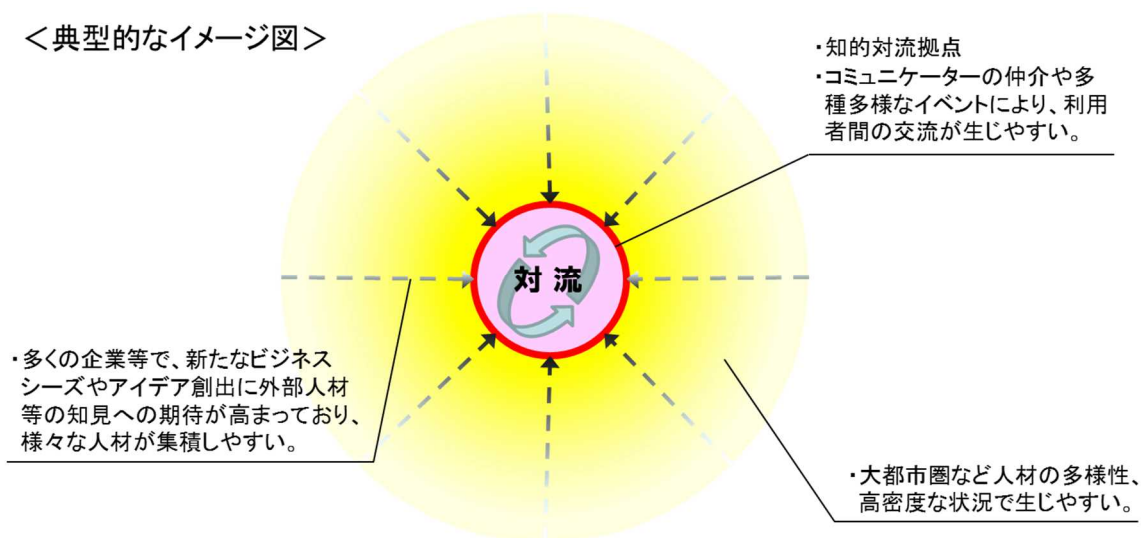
＜典型的なイメージ図＞

・知的対流拠点
・コミュニケーターの仲介や多種多様なイベントにより、利用者間の交流が生じやすい。

対流

・多くの企業等で、新たなビジネスシーズやアイデア創出に外部人材等の知見への期待が高まっており、様々な人材が集積しやすい。

・大都市圏など人材の多様性、高密度な状況で生じやすい。